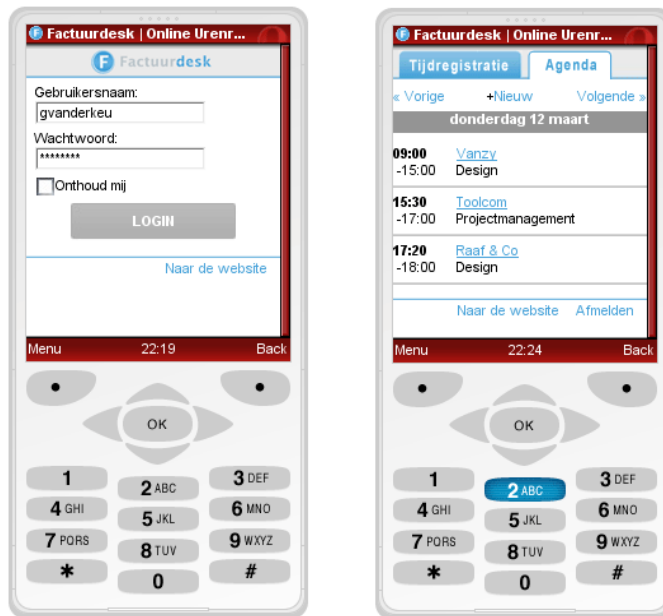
Factuurdesk | Online Urenr...

Factuurdesk

Gebruikersnaam:
gvanderkeu
Wachtwoord:
********
Onthoud mij
LOGIN

Naar de website

Menu 22:19 Back

OK

1
2 ABC
3 DEF
4 GHI
5 JKL
6 MNO
7 PQRS
8 TUV
9 WXYZ
*
0
#

Factuurdesk | Online Urenr...

Tijdregistratie
Agenda

« Vorige
+Nieuw
Volgende »

donderdag 12 maart

09:00 -15:00 Vanzy Design
15:30 -17:00 Toolcom Projectmanagement
17:20 -18:00 Raaf & Co Design

Naar de website Afmelden

Menu 22:24 Back

OK

1
2 ABC
3 DEF
4 GHI
5 JKL
6 MNO
7 PQRS
8 TUV
9 WXYZ
*
0
#